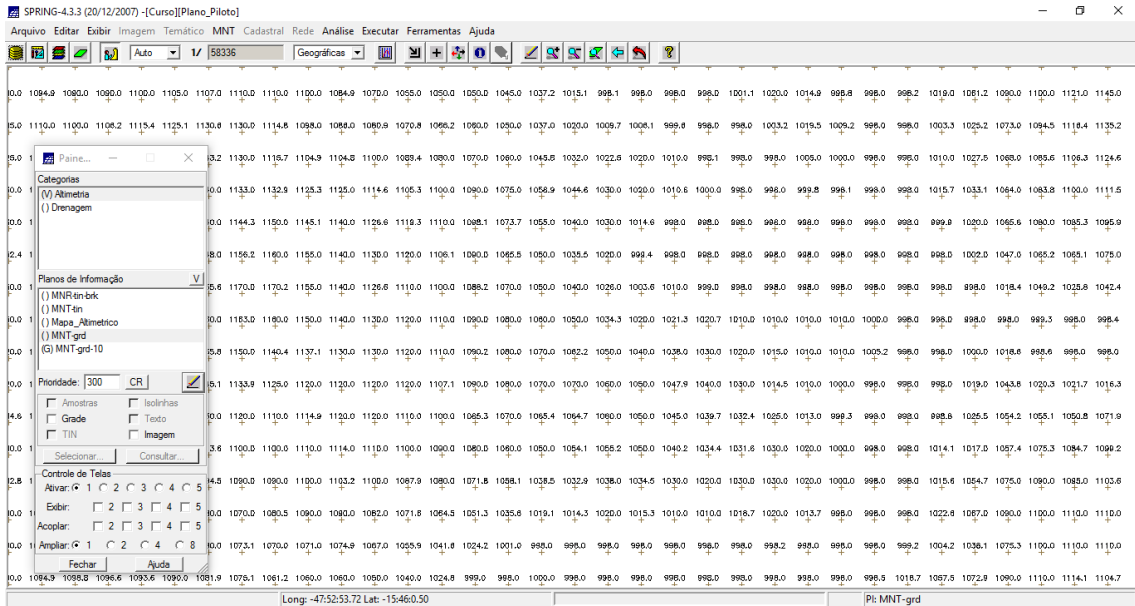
SPRING-4.3.3 (20/12/2007) -[Curso][Plano_Piloto]

Arquivo Editar Exibir Imagem Temático MNT Cadastral Rede Análise Executar Ferramentas Ajuda

Auto 1/ 58336 Geográficas

Paine...

Categorias
(V) Altimetria
( ) Drenagem

Planos de Informação V
( ) MNR-tin-brk
( ) MNT-tin
( ) Mapa_Altimetrico
( ) MNT-grd
(G) MNT-grd-10

Prioridade: 300 CR

Amostras Isolinhas
Grade Texto
TIN Imagem

Selecionar... Consultar...

Controle de Telas
Ativar: 1 2 3 4 5
Exibir: 2 3 4 5
Acoplar: 2 3 4 5
Ampliar: 1 2 4 8

Fechar Ajuda

0.0 1094.9 1080.0 1090.0 1100.0 1105.0 1107.0 1110.0 1110.0 1100.0 1084.9 1070.0 1055.0 1050.0 1050.0 1045.0 1037.2 1015.1 998.1 998.0 998.0 998.0 1001.1 1020.0 1014.9 998.8 998.0 998.2 1019.0 1061.2 1090.0 1100.0 1121.0 1145.0

5.0 1110.0 1100.0 1108.2 1115.4 1125.1 1130.6 1130.0 1114.8 1098.0 1088.0 1080.9 1070.8 1066.2 1060.0 1050.0 1037.0 1020.0 1009.7 1008.1 999.8 998.0 998.0 1003.2 1019.5 1009.2 998.0 998.0 1003.3 1025.2 1073.0 1094.5 1118.4 1135.2

Long: -47:52:53.72 Lat: -15:46:0.50
PI: MNT-grd